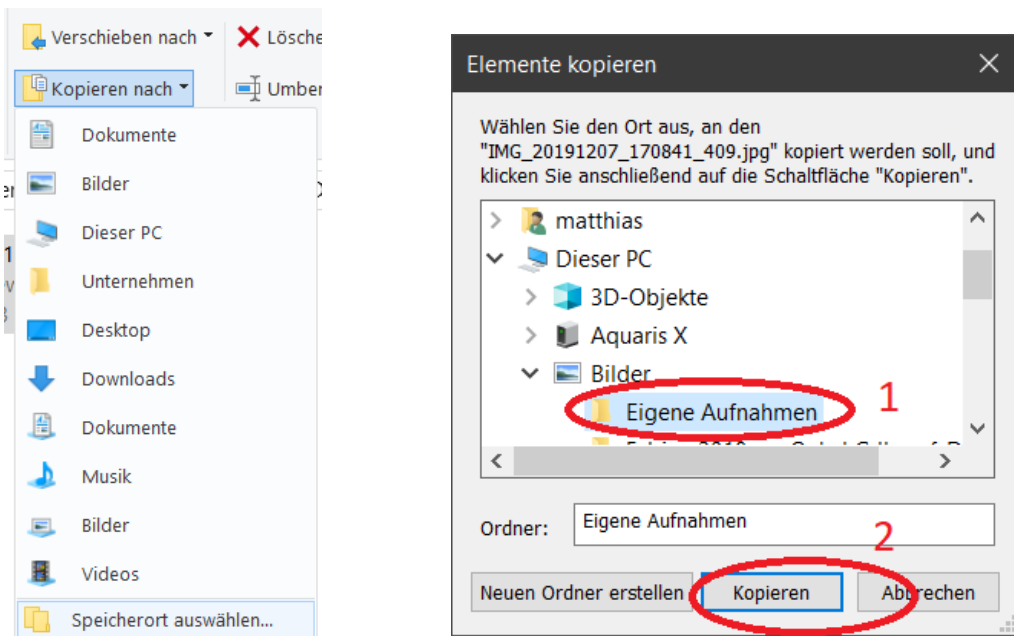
Verschieben nach ▾
Lösche
Kopieren nach ▾
Umben
Dokumente
Bilder
Dieser PC
Unternehmen
Desktop
Downloads
Dokumente
Musik
Bilder
Videos
Speicherort auswählen...

Elemente kopieren
Wählen Sie den Ort aus, an den "IMG_20191207_170841_409.jpg" kopiert werden soll, und klicken Sie anschließend auf die Schaltfläche "Kopieren".
matthias
Dieser PC
3D-Objekte
Aquaris X
Bilder
Eigene Aufnahmen
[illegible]
1
Ordner: Eigene Aufnahmen
2
Neuen Ordner erstellen
Kopieren
Abbrechen